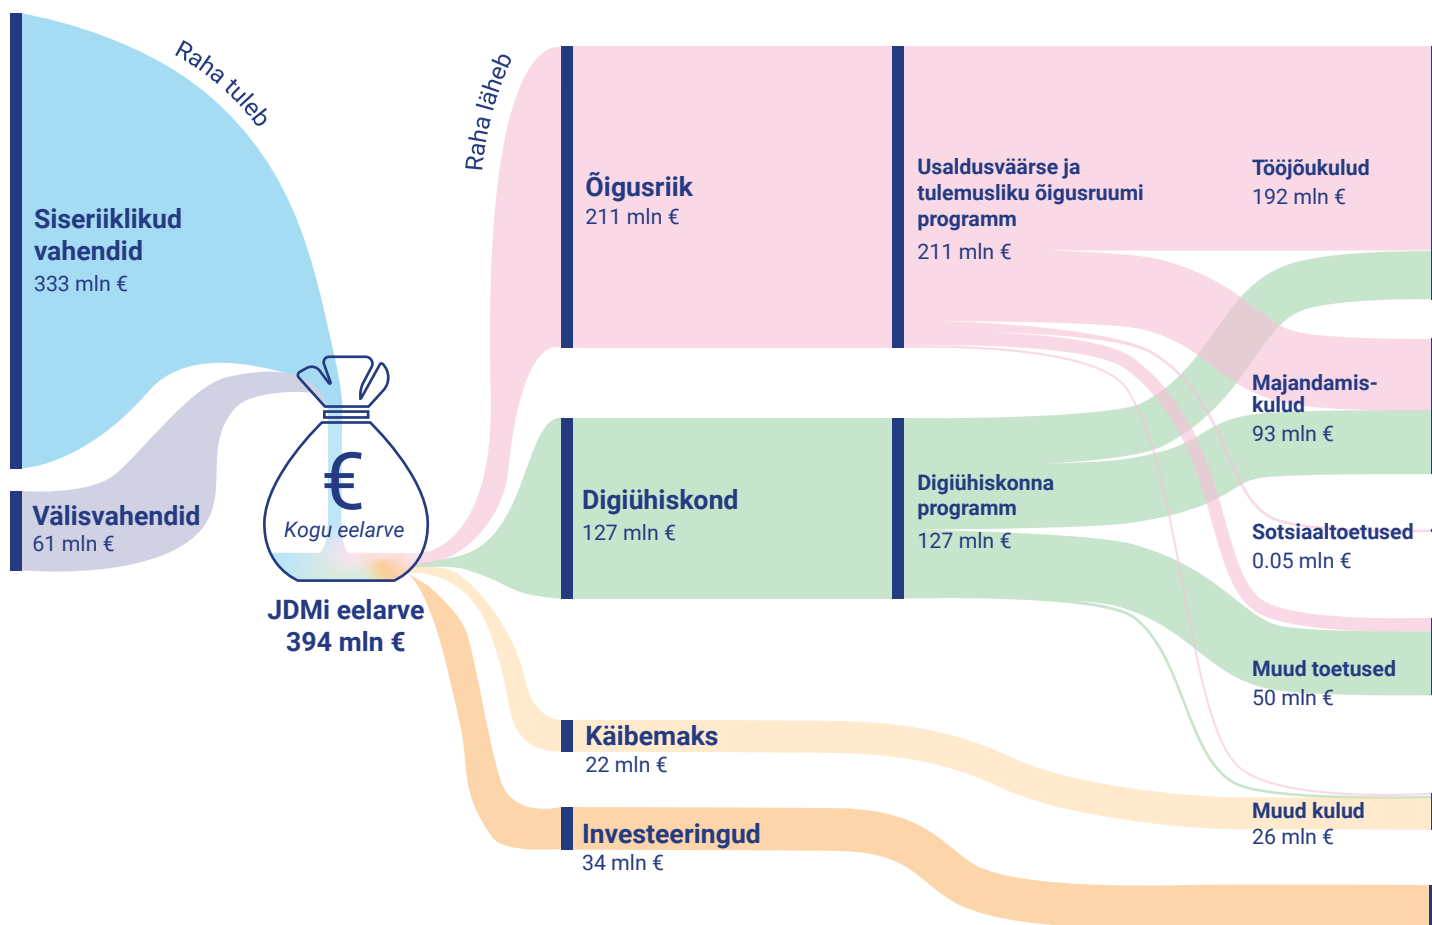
Raha tuleb

Siseriiklikud vahendid
333 mln €

Välisvahendid
61 mln €

€
Kogu eelarve

JDMi eelarve
394 mln €

Raha läheb

Õigusriik
211 mln €

Digiühiskond
127 mln €

Käibemaks
22 mln €

Investeeringud
34 mln €

Usaldusväärse ja tulemusliku õigusruumi programm
211 mln €

Digiühiskonna programm
127 mln €

Tööjõukulud
192 mln €

Majandamiskulud
93 mln €

Sotsiaaltoetused
0.05 mln €

Muud toetused
50 mln €

Muud kulud
26 mln €